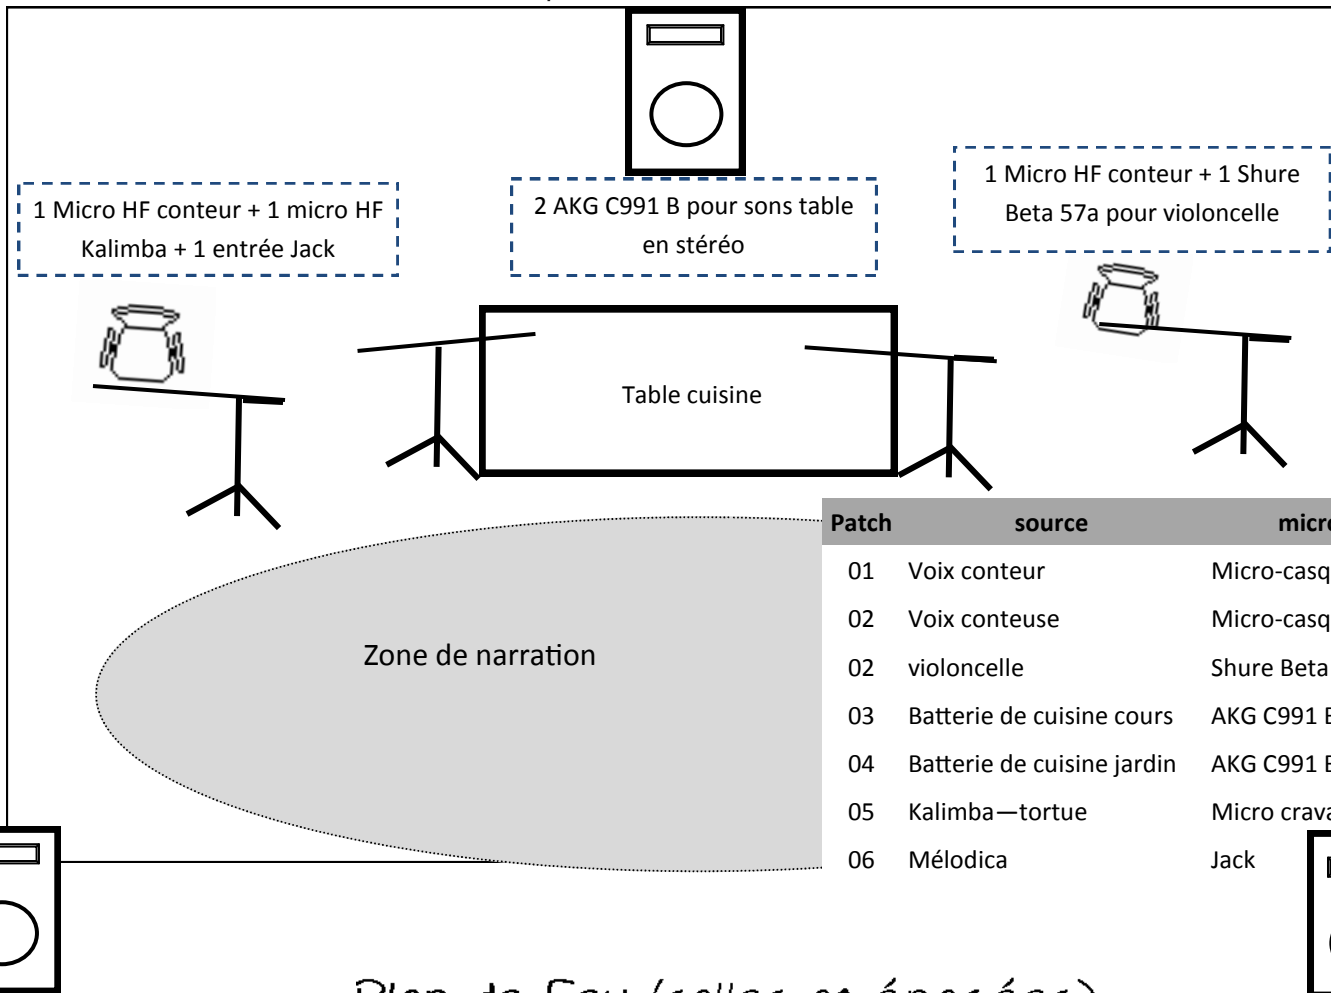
1 Micro HF conteur + 1 micro HF Kalimba + 1 entrée Jack

2 AKG C991 B pour sons table en stéréo

1 Micro HF conteur + 1 Shure Beta 57a pour violoncelle

Table cuisine

Zone de narration

| Patch | source | micr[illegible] |
|---|---|---|
| 01 | Voix conteur | Micro-casq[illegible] |
| 02 | Voix conteuse | Micro-casq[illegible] |
| 02 | violoncelle | Shure Beta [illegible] |
| 03 | Batterie de cuisine cours | AKG C991 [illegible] |
| 04 | Batterie de cuisine jardin | AKG C991 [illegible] |
| 05 | Kalimba—tortue | Micro crava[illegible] |
| 06 | Mélodica | Jack |

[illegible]